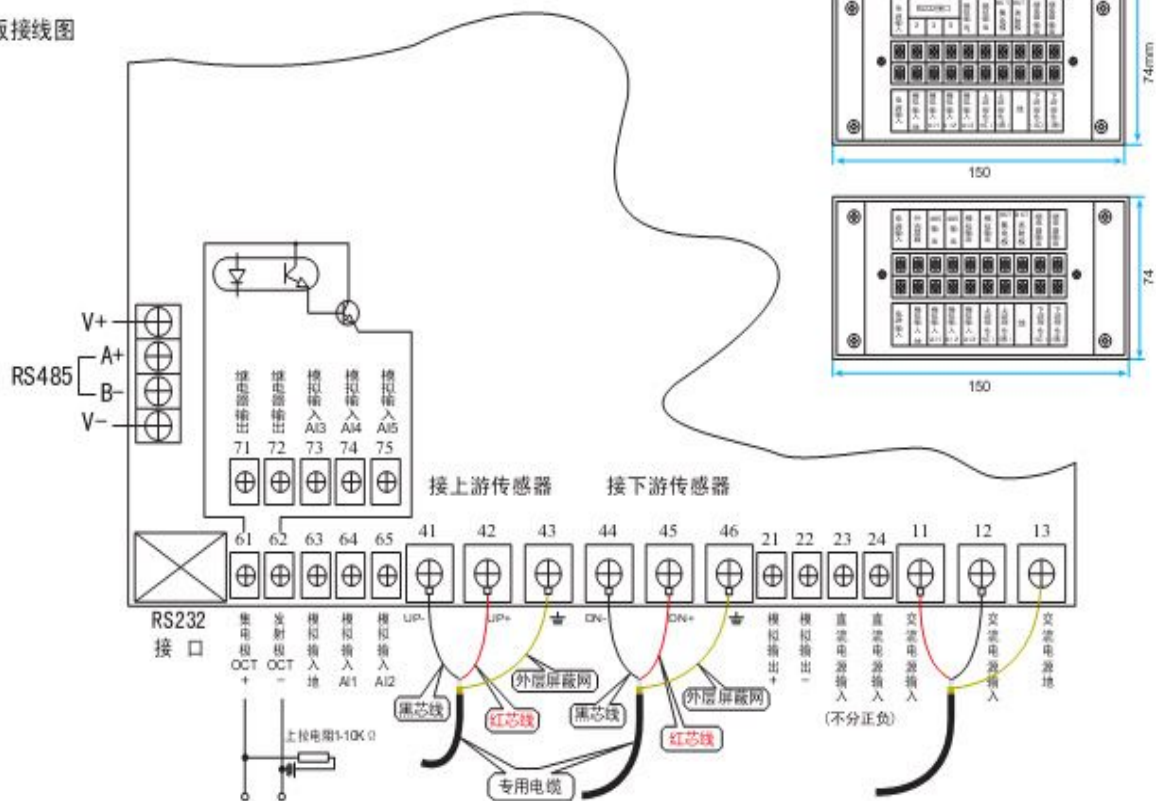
板接线图

V+
A+
RS485
B-
V-

继电器输出 71
继电器输出 72
模拟输入AI3 73
模拟输入AI4 74
模拟输入AI5 75

接上游传感器
接下游传感器

61 62 63 64 65 41 42 43 44 45 46 21 22 23 24 11 12 13

RS232 接口

集电极 OCT +
发射极 OCT -
模拟输入地
模拟输入AI1
模拟输入AI2
UP-
UP+
DN-
DN+
模拟输出+
模拟输出-
直流电源输入
直流电源输入
(不分正负)
交流电源输入
交流电源输入
交流电源地

黑芯线
红芯线
外层屏蔽网
黑芯线
红芯线
外层屏蔽网
专用电缆
上拉电阻1-10K Ω

74mm
150
74
150